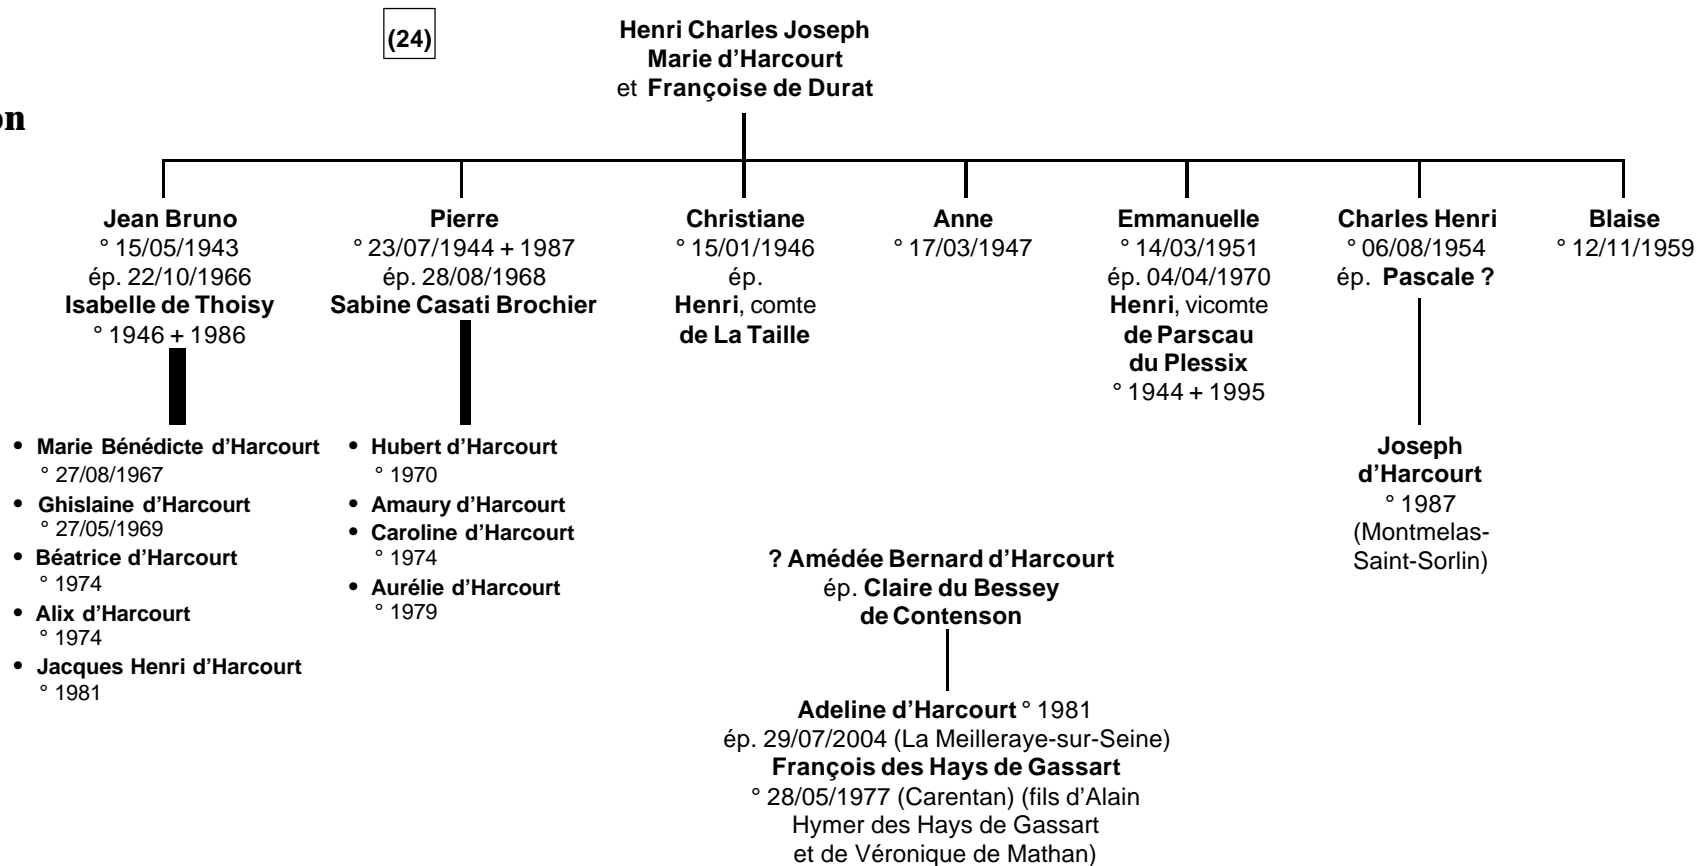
on

(24)

Henri Charles Joseph Marie d'Harcourt
et Françoise de Durat

Jean Bruno
° 15/05/1943
ép. 22/10/1966
Isabelle de Thoisy
° 1946 + 1986

Pierre
° 23/07/1944 + 1987
ép. 28/08/1968
Sabine Casati Brochier

Christiane
° 15/01/1946
ép.
Henri, comte de La Taille

Anne
° 17/03/1947

Emmanuelle
° 14/03/1951
ép. 04/04/1970
Henri, vicomte de Parscau du Plessix
° 1944 + 1995

Charles Henri
° 06/08/1954
ép. Pascale ?

Blaise
° 12/11/1959

• Marie Bénédicte d'Harcourt ° 27/08/1967
• Ghislaine d'Harcourt ° 27/05/1969
• Béatrice d'Harcourt ° 1974
• Alix d'Harcourt ° 1974
• Jacques Henri d'Harcourt ° 1981

• Hubert d'Harcourt ° 1970
• Amaury d'Harcourt
• Caroline d'Harcourt ° 1974
• Aurélie d'Harcourt ° 1979

Joseph d'Harcourt
° 1987
(Montmelas-Saint-Sorlin)

? Amédée Bernard d'Harcourt
ép. Claire du Bessey de Contenson

Adeline d'Harcourt ° 1981
ép. 29/07/2004 (La Meilleraye-sur-Seine)
François des Hays de Gassart
° 28/05/1977 (Carentan) (fils d'Alain Hymer des Hays de Gassart et de Véronique de Mathan)